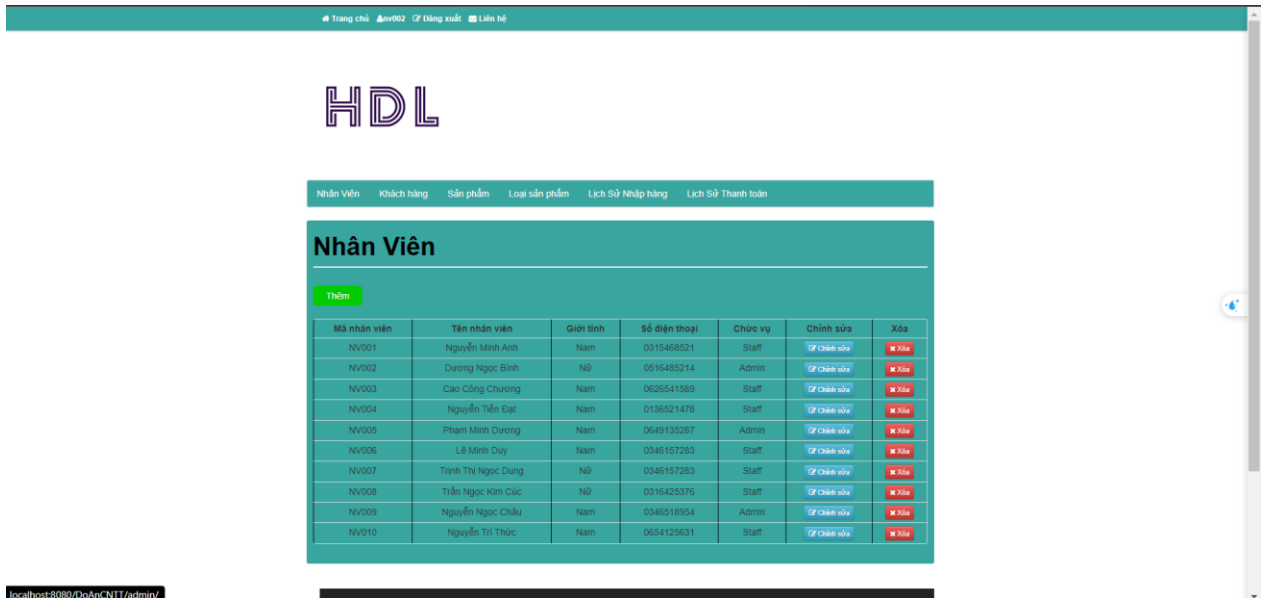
Trang chủ nv002 Đăng xuất Liên hệ

HDL

Nhân Viên Khách hàng Sản phẩm Loại sản phẩm Lịch Sử Nhập hàng Lịch Sử Thanh toán

Nhân Viên

Thêm

| Mã nhân viên | Tên nhân viên | Giới tính | Số điện thoại | Chức vụ | Chỉnh sửa | Xóa |
|---|---|---|---|---|---|---|
| NV001 | Nguyễn Minh Anh | Nam | 0315468521 | Staff | Chỉnh sửa | Xóa |
| NV002 | Dương Ngọc Bình | Nữ | 0516485214 | Admin | Chỉnh sửa | Xóa |
| NV003 | Cao Công Chương | Nam | 0626541589 | Staff | Chỉnh sửa | Xóa |
| NV004 | Nguyễn Tiến Đạt | Nam | 0136521478 | Staff | Chỉnh sửa | Xóa |
| NV005 | Phạm Minh Dương | Nam | 0649135287 | Admin | Chỉnh sửa | Xóa |
| NV006 | Lê Minh Duy | Nam | 0346157283 | Staff | Chỉnh sửa | Xóa |
| NV007 | Trịnh Thị Ngọc Dung | Nữ | 0346157283 | Staff | Chỉnh sửa | Xóa |
| NV008 | Trần Ngọc Kim Cúc | Nữ | 0316425376 | Staff | Chỉnh sửa | Xóa |
| NV009 | Nguyễn Ngọc Châu | Nam | 0346518954 | Admin | Chỉnh sửa | Xóa |
| NV010 | Nguyễn Trí Thức | Nam | 0654125631 | Staff | Chỉnh sửa | Xóa |

localhost:8080/DoAnCNTT/admin/